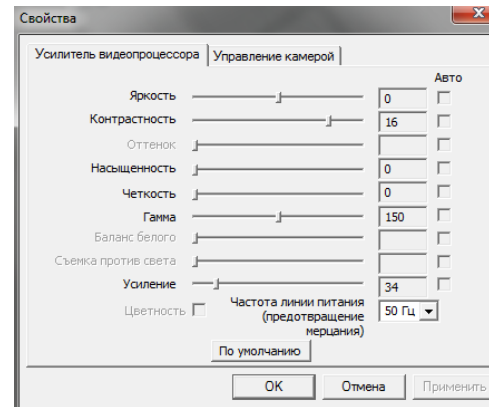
Свойства

Усилитель видеопроцессора | Управление камерой

Авто

Яркость 0
Контрастность 16
Оттенок
Насыщенность 0
Четкость 0
Гамма 150
Баланс белого
Съемка против света
Усиление 34

Цветность

Частота линии питания (предотвращение мерцания) 50 Гц

По умолчанию

OK Отмена Применить